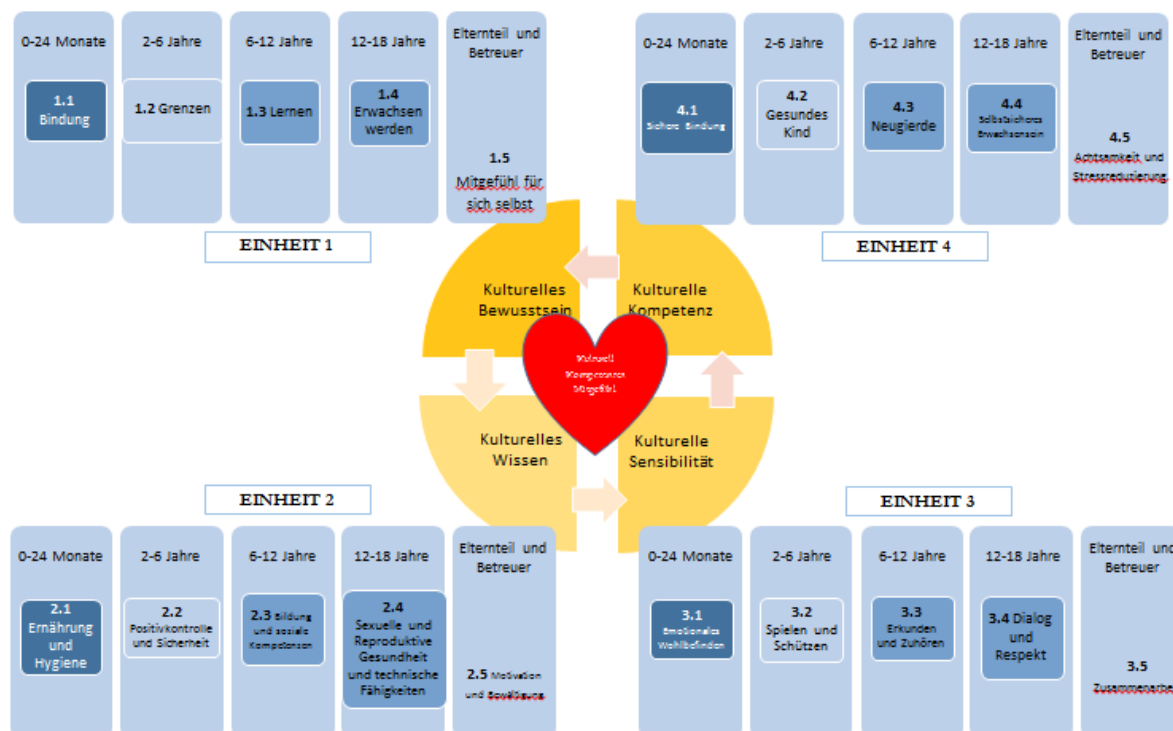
0-24 Monate

1.1 Bindung

2-6 Jahre

1.2 Grenzen

6-12 Jahre

1.3 Lernen

12-18 Jahre

1.4 Erwachsen werden

Elternteil und Betreuer

1.5 Mitgefühl für sich selbst

EINHEIT 1

0-24 Monate

4.1 Sichere Bindung

2-6 Jahre

4.2 Gesundes Kind

6-12 Jahre

4.3 Neugierde

12-18 Jahre

4.4 Selbstsicheres Erwachsensein

Elternteil und Betreuer

4.5 Achtsamkeit und Stressreduzierung

EINHEIT 4

Kulturelles Bewusstsein

Kulturelle Kompetenz

Kulturell Kompetentes Mitgefühl

Kulturelles Wissen

Kulturelle Sensibilität

EINHEIT 2

EINHEIT 3

0-24 Monate

2.1 Ernährung und Hygiene

2-6 Jahre

2.2 Positivkontrolle und Sicherheit

6-12 Jahre

2.3 Bildung und soziale Kompetenzen

12-18 Jahre

2.4 Sexuelle und Reproduktive Gesundheit und technische Fähigkeiten

Elternteil und Betreuer

2.5 Motivation und Bewältigung

0-24 Monate

3.1 Emotionales Wohlbefinden

2-6 Jahre

3.2 Spielen und Schützen

6-12 Jahre

3.3 Erkunden und Zuhören

12-18 Jahre

3.4 Dialog und Respekt

Elternteil und Betreuer

3.5 Zusammenarbe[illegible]